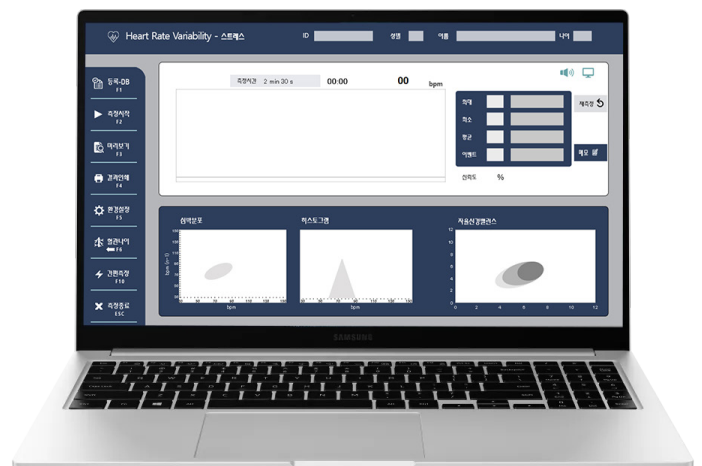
Heart Rate Variability - 스트레스

ID

성별

이름

나이

등록-DB F1

측정시작 F2

미리보기 F3

결과인쇄 F4

환경설정 F5

혈관나이 F6

간편측정 F10

측정종료 ESC

측정시간 2 min 30 s

00:00

00

bpm

최대

최소

평균

이벤트

재측정

메모

신뢰도

%

심박분포

히스토그램

자율신경밸런스

bpm

bpm

SAMSUNG